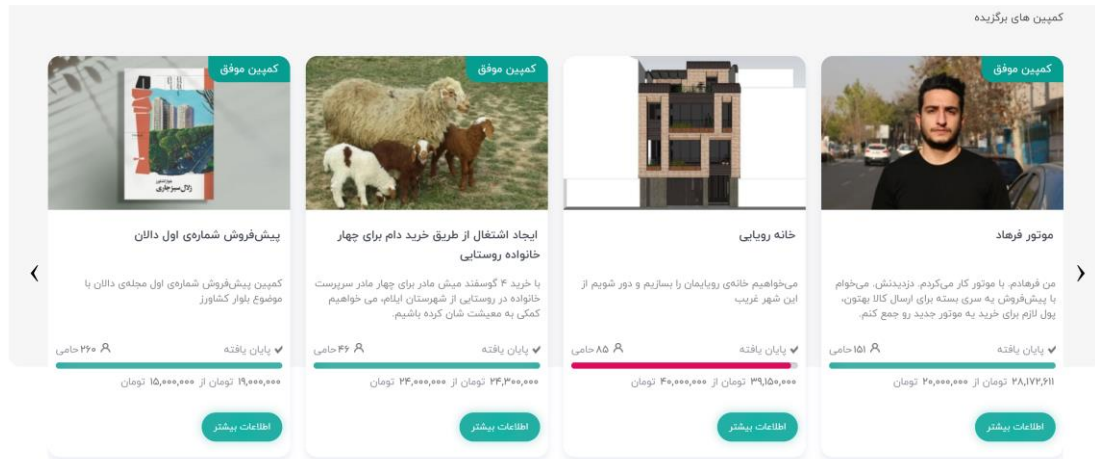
کمپین های برگزیده

کمپین موفق

موتور فرهاد

من فرهادم. با موتور کار می‌کردم. دزدیدنش. می‌خوام با پیش‌فروش یه سری بسته برای ارسال کالا بهتون، پول لازم برای خرید یه موتور جدید رو جمع کنم.

✔ پایان یافته

۱۵۱ حامی

۲۸,۱۷۲,۶۱۱ تومان از ۲۰,۰۰۰,۰۰۰ تومان

اطلاعات بیشتر

خانه رویایی

می‌خواهیم خانه‌ی رویایمان را بسازیم و دور شویم از این شهر غریب

✔ پایان یافته

۸۵ حامی

۳۹,۱۵۰,۰۰۰ تومان از ۴۰,۰۰۰,۰۰۰ تومان

اطلاعات بیشتر

کمپین موفق

ایجاد اشتغال از طریق خرید دام برای چهار خانواده روستایی

با خرید ۴ گوسفند میش مادر برای چهار مادر سرپرست خانواده در روستایی از شهرستان ایلام، می خواهیم کمکی به معیشت شان کرده باشیم.

✔ پایان یافته

۴۶ حامی

۲۴,۳۰۰,۰۰۰ تومان از ۲۴,۰۰۰,۰۰۰ تومان

اطلاعات بیشتر

کمپین موفق

دالان
زال سبزواری

پیش‌فروش شماره‌ی اول دالان

کمپین پیش‌فروش شماره‌ی اول مجله‌ی دالان با موضوع بلوار کشاورز

✔ پایان یافته

۲۶۰ حامی

۱۹,۰۰۰,۰۰۰ تومان از ۱۵,۰۰۰,۰۰۰ تومان

اطلاعات بیشتر